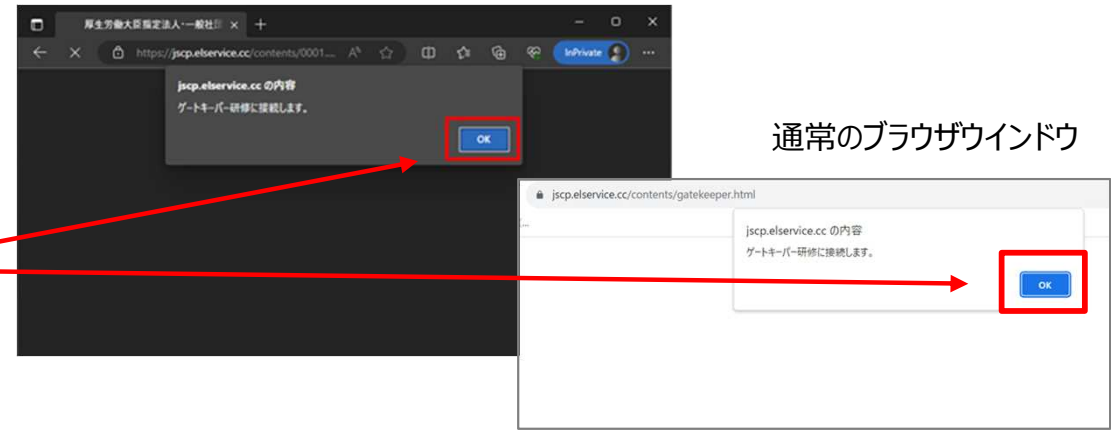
厚生労働大臣指定法人・一般社団

https://jscp.elservice.cc/contents/0001...

InPrivate

jscp.elservice.cc の内容

ゲートキーパー研修に接続します。

OK

通常のブラウザウインドウ

jscp.elservice.cc/contents/gatekeeper.html

jscp.elservice.cc の内容

ゲートキーパー研修に接続します。

OK